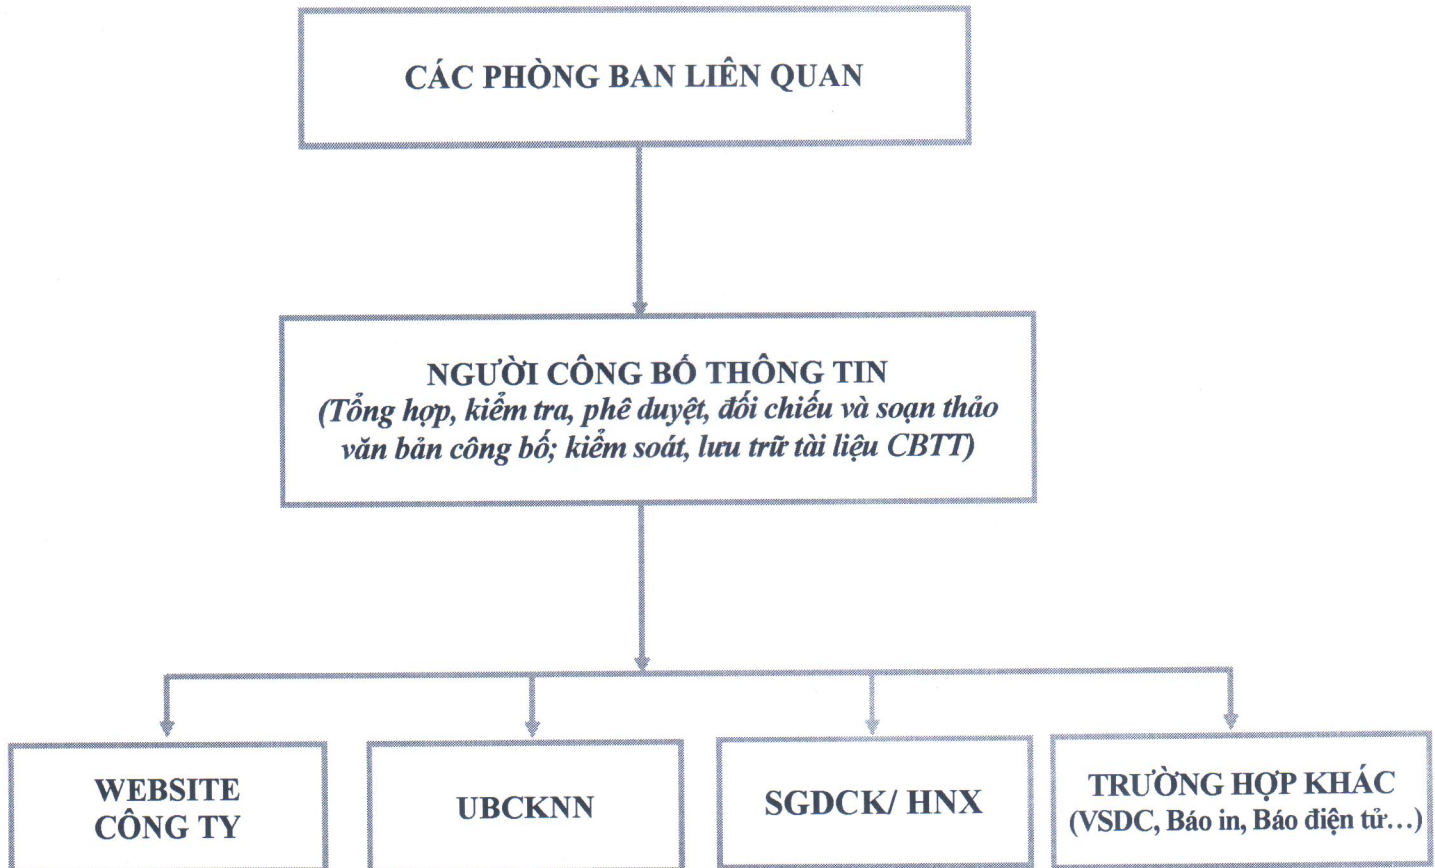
CÁC PHÒNG BAN LIÊN QUAN

NGƯỜI CÔNG BỐ THÔNG TIN
(Tổng hợp, kiểm tra, phê duyệt, đối chiếu và soạn thảo văn bản công bố; kiểm soát, lưu trữ tài liệu CBTT)

WEBSITE CÔNG TY

UBCKNN

SGDCK/ HNX

TRƯỜNG HỢP KHÁC
(VSDC, Báo in, Báo điện tử…)